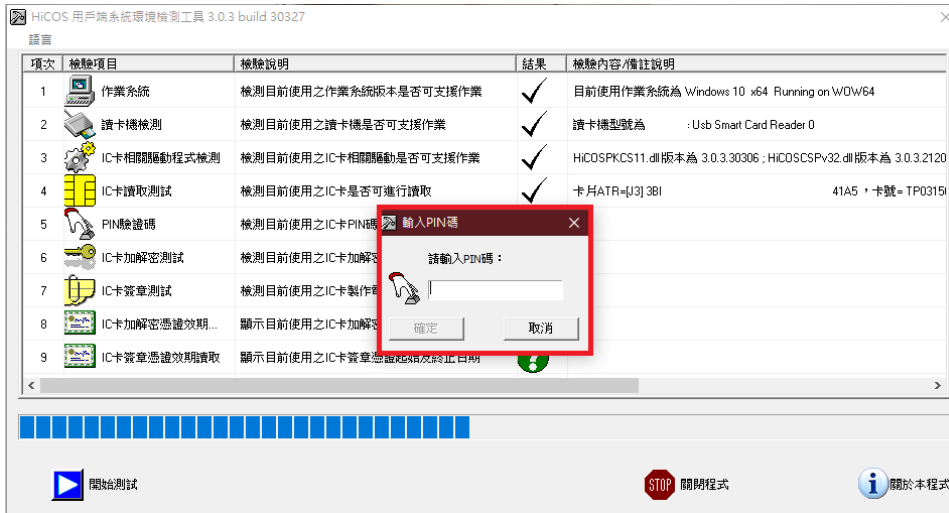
HiCOS 用戶端系統環境檢測工具 3.0.3 build 30327

語言

| 項次 | 檢驗項目 | 檢驗說明 | 結果 | 檢驗內容/備註說明 |
|---|---|---|---|---|
| 1 | 作業系統 | 檢測目前使用之作業系統版本是否可支援作業 | ✓ | 目前使用作業系統為 Windows 10 x64 Running on WOW64 |
| 2 | 讀卡機檢測 | 檢測目前使用之讀卡機是否可支援作業 | ✓ | 讀卡機型號為 : Usb Smart Card Reader 0 |
| 3 | IC卡相關驅動程式檢測 | 檢測目前使用之IC卡相關驅動是否可支援作業 | ✓ | HiCOSPKCS11.dll版本為 3.0.3.30306 ; HiCOSCSPv32.dll版本為 3.0.3.2120 |
| 4 | IC卡讀取測試 | 檢測目前使用之IC卡是否可進行讀取 | ✓ | 卡片ATR=[J3] 3BI 41A5 ,卡號= TP0315 |
| 5 | PIN驗證碼 | 檢測目前使用之IC卡PIN碼 | | |
| 6 | IC卡加解密測試 | 檢測目前使用之IC卡加解 | | |
| 7 | IC卡簽章測試 | 檢測目前使用之IC卡製作 | | |
| 8 | IC卡加解密憑證效期... | 顯示目前使用之IC卡加解 | | |
| 9 | IC卡簽章憑證效期讀取 | 顯示目前使用之IC卡簽章憑證起始及終止日期 | | |

輸入PIN碼

請輸入PIN碼：

確定

取消

開始測試

STOP 關閉程式

關於本程式